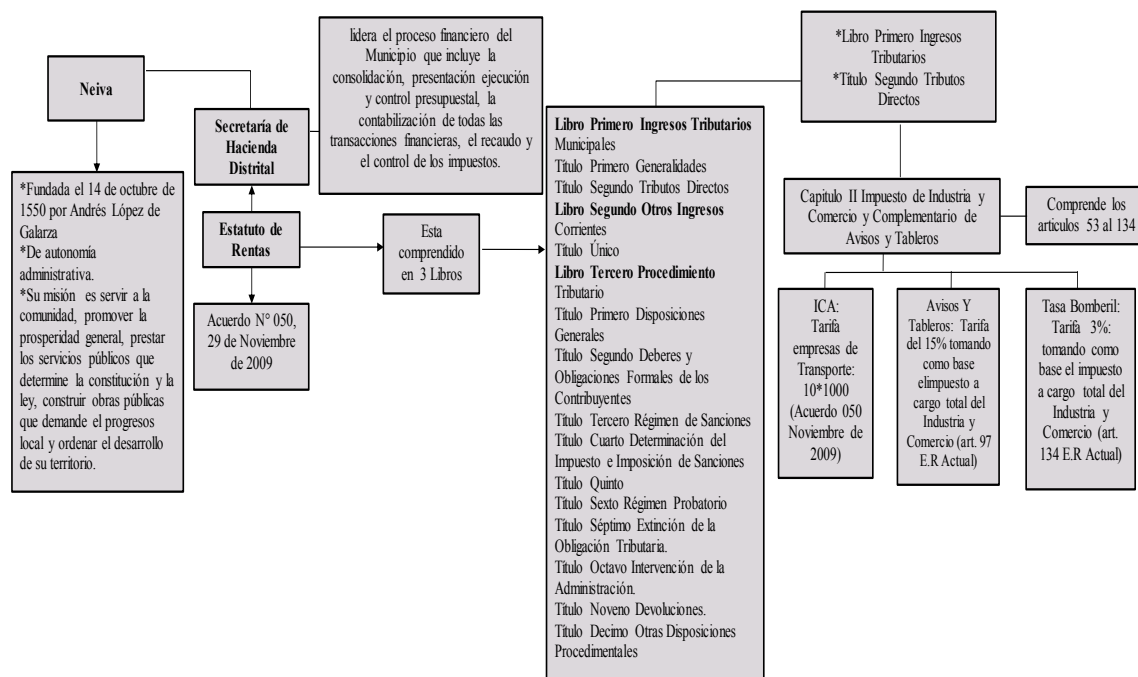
Neiva

*Fundada el 14 de octubre de 1550 por Andrés López de Galarza
*De autonomía administrativa.
*Su misión es servir a la comunidad, promover la prosperidad general, prestar los servicios públicos que determine la constitución y la ley, construir obras públicas que demande el progresos local y ordenar el desarrollo de su territorio.

Secretaría de Hacienda Distrital

lidera el proceso financiero del Municipio que incluye la consolidación, presentación ejecución y control presupuestal, la contabilización de todas las transacciones financieras, el recaudo y el control de los impuestos.

Estatuto de Rentas

Acuerdo N° 050, 29 de Noviembre de 2009

Esta comprendido en 3 Libros

Libro Primero Ingresos Tributarios Municipales
Título Primero Generalidades
Título Segundo Tributos Directos
Libro Segundo Otros Ingresos Corrientes
Título Único
Libro Tercero Procedimiento Tributario
Título Primero Disposiciones Generales
Título Segundo Deberes y Obligaciones Formales de los Contribuyentes
Título Tercero Régimen de Sanciones
Título Cuarto Determinación del Impuesto e Imposición de Sanciones
Título Quinto
Título Sexto Régimen Probatorio
Título Séptimo Extinción de la Obligación Tributaria.
Título Octavo Intervención de la Administración.
Título Noveno Devoluciones.
Título Decimo Otras Disposiciones Procedimentales

*Libro Primero Ingresos Tributarios
*Título Segundo Tributos Directos

Capitulo II Impuesto de Industria y Comercio y Complementario de Avisos y Tableros

Comprende los artículos 53 al 134

ICA: Tarifa empresas de Transporte: 10*1000 (Acuerdo 050 Noviembre de 2009)

Avisos Y Tableros: Tarifa del 15% tomando como base elimpuesto a cargo total del Industria y Comercio (art. 97 E.R Actual)

Tasa Bomberil: Tarifa 3%: tomando como base el impuesto a cargo total del Industria y Comercio (art. 134 E.R Actual)